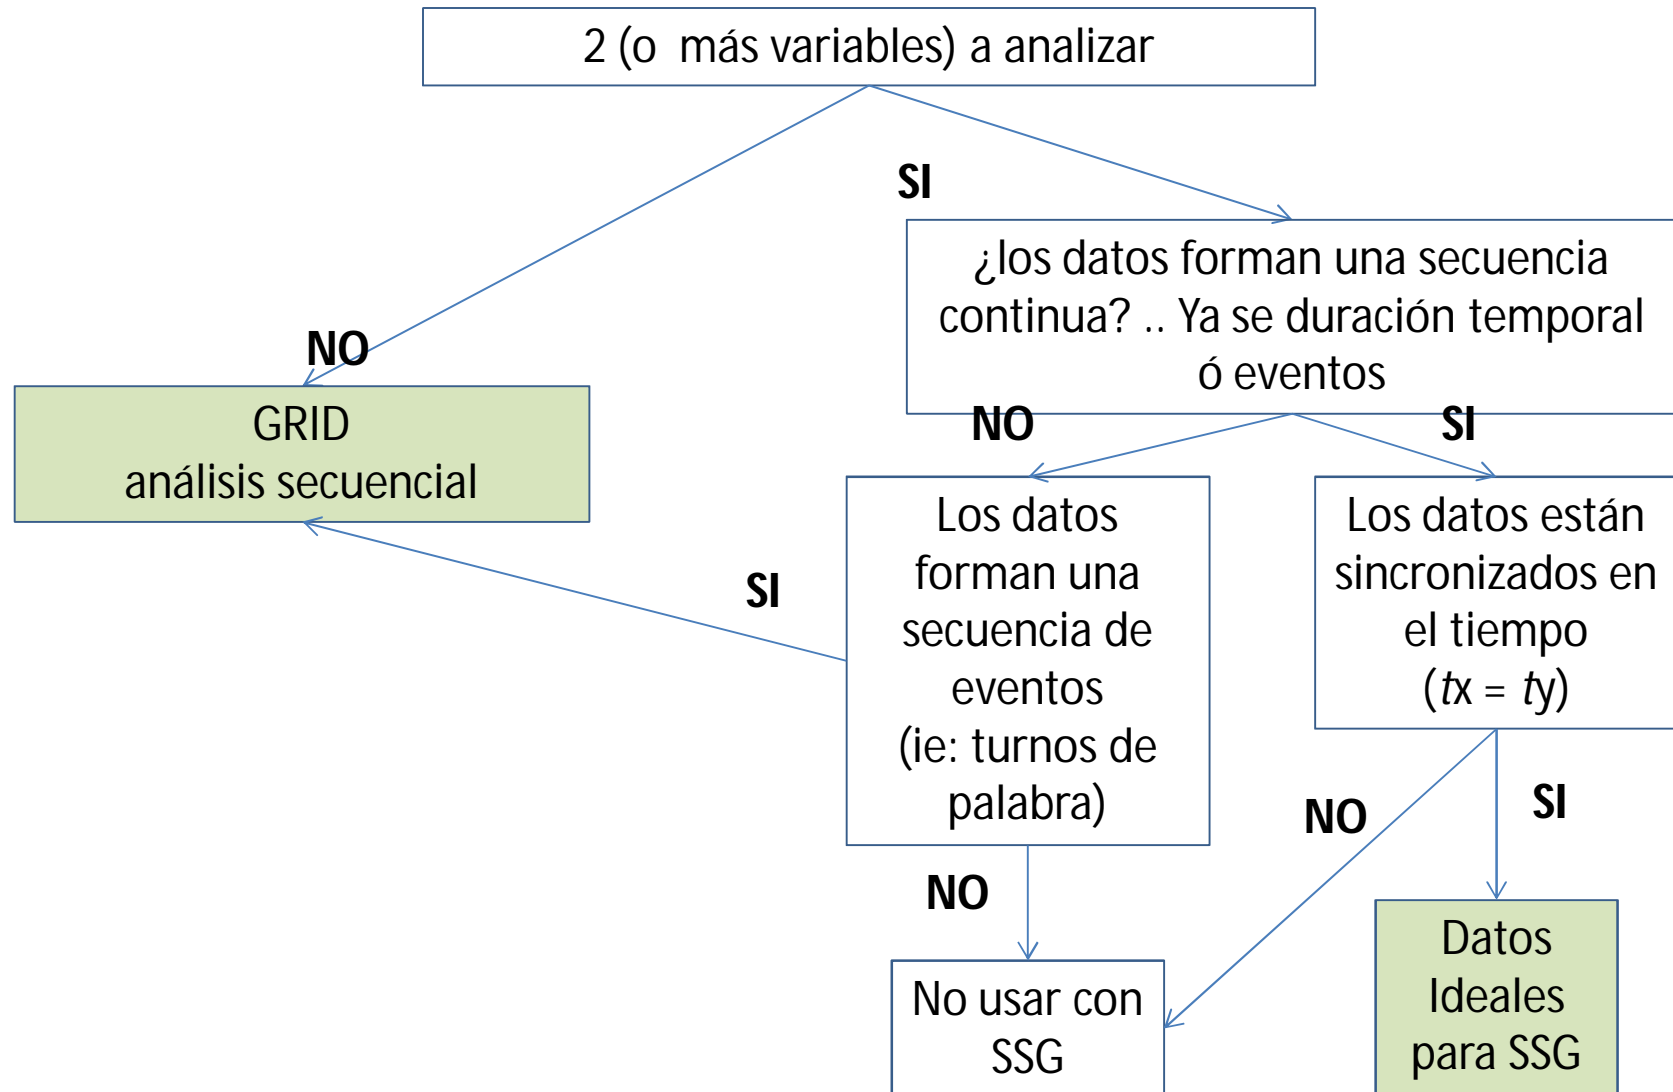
2 (o más variables) a analizar

SI

NO

¿los datos forman una secuencia continua? .. Ya se duración temporal ó eventos

GRID
análisis secuencial

NO

SI

Los datos forman una secuencia de eventos
(ie: turnos de palabra)

Los datos están sincronizados en el tiempo
($tx = ty$)

SI

NO

SI

NO

No usar con SSG

Datos Ideales para SSG